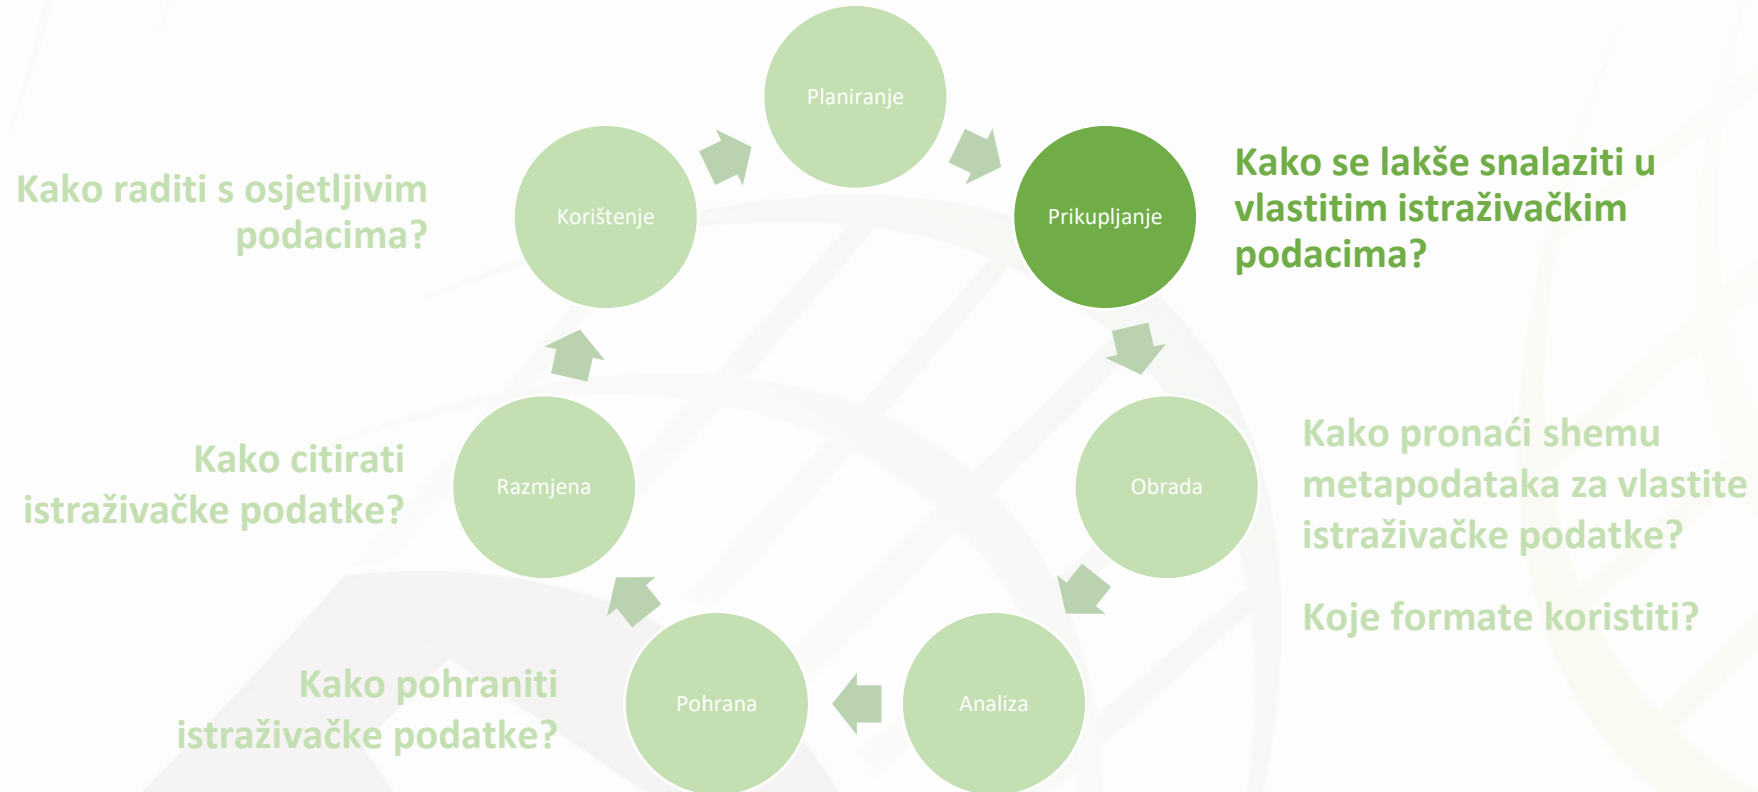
Planiranje

Prikupljanje

Kako se lakše snalaziti u vlastitim istraživačkim podacima?

Korištenje

Kako raditi s osjetljivim podacima?

Obrada

Kako pronaći shemu metapodataka za vlastite istraživačke podatke?

Koje formate koristiti?

Razmjena

Kako citirati istraživačke podatke?

Analiza

Pohrana

Kako pohraniti istraživačke podatke?